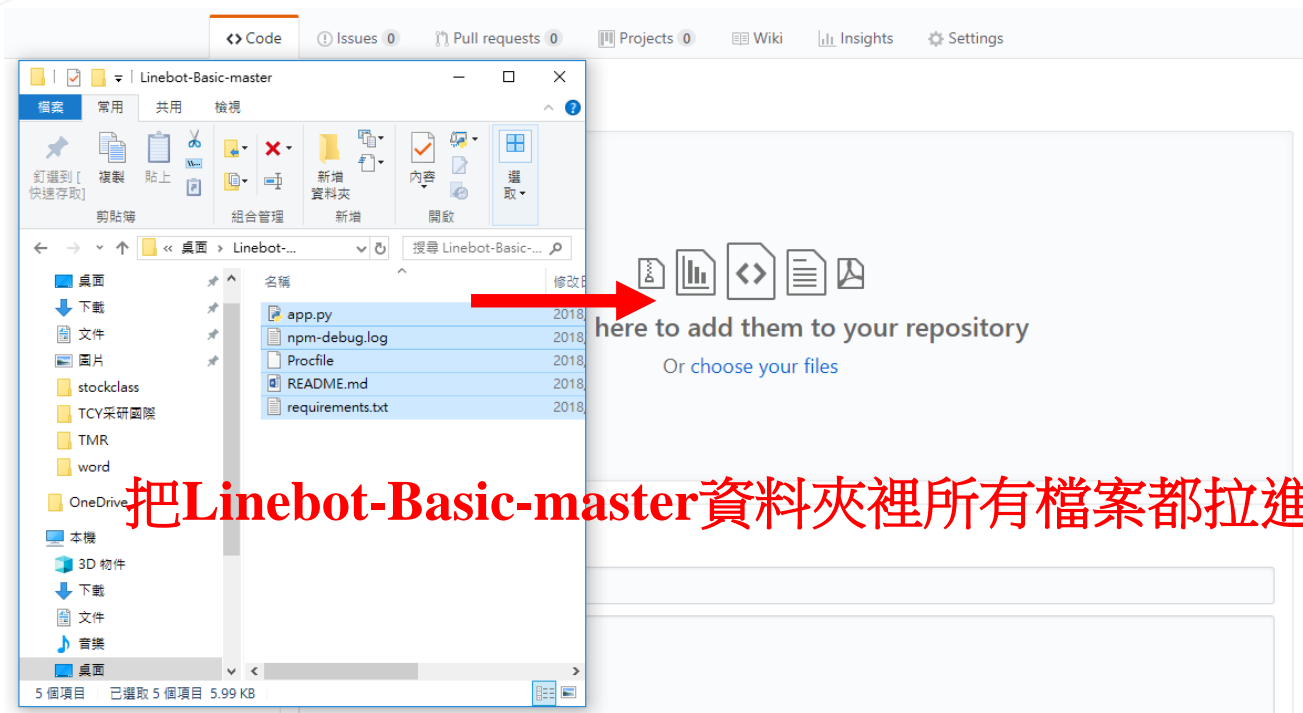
<> Code
Issues 0
Pull requests 0
Projects 0
Wiki
Insights
Settings

Linebot-Basic-master

檔案 常用 共用 檢視

釘選到[快速存取] 複製 貼上
剪貼簿
組合管理
新增資料夾
新增
內容
開啟
選取

« 桌面 › Linebot-...
搜尋 Linebot-Basic-...

桌面
下載
文件
圖片
stockclass
TCY采研國際
TMR
word
OneDrive
本機
3D 物件
下載
文件
音樂
桌面

名稱
修改日
app.py 2018
npm-debug.log 2018
Procfile 2018
README.md 2018
requirements.txt 2018

5 個項目 已選取 5 個項目 5.99 KB

here to add them to your repository
Or choose your files

把Linebot-Basic-master資料夾裡所有檔案都拉進